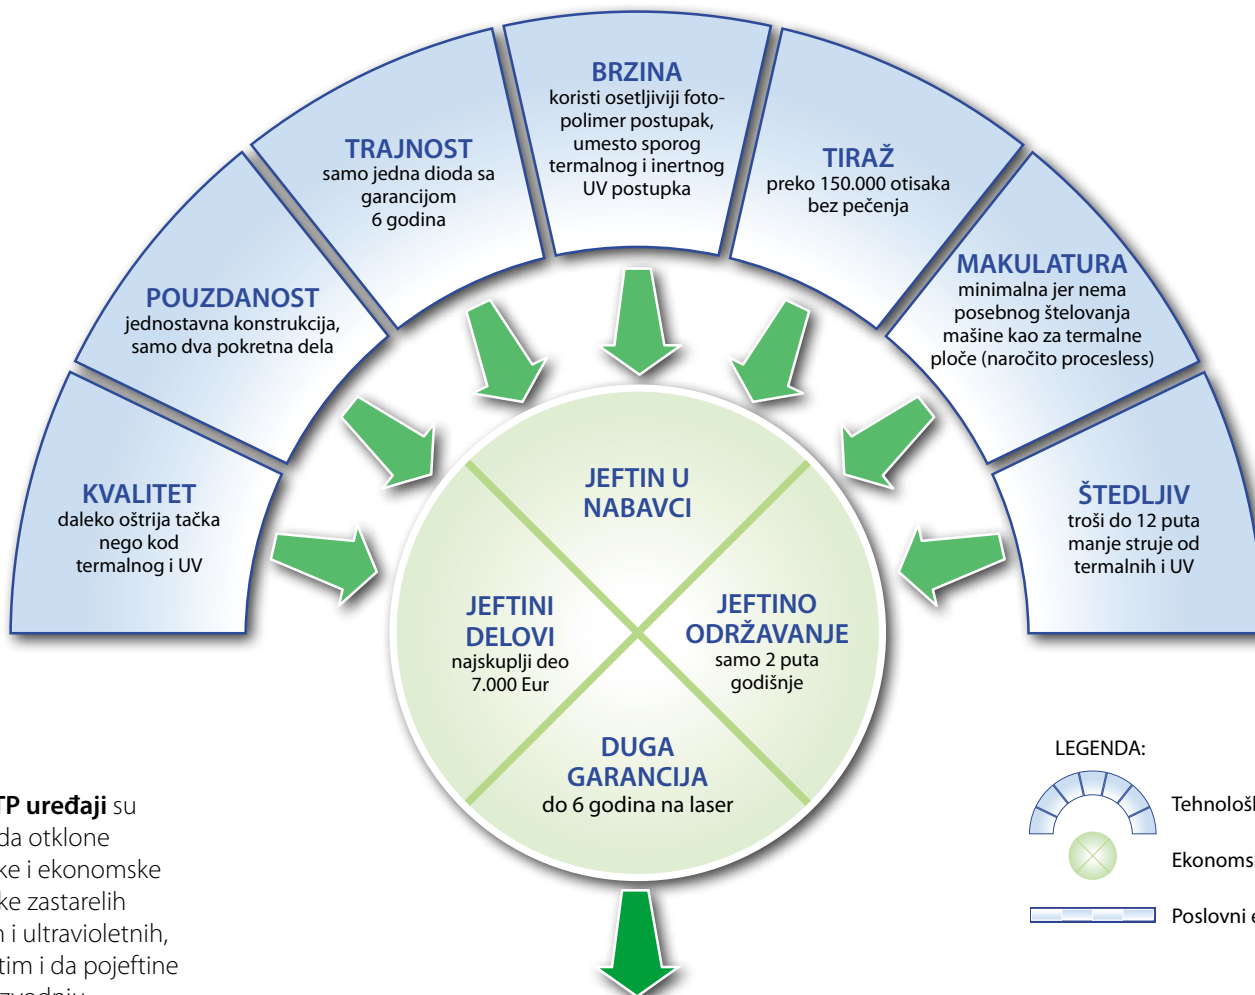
BRZINA
koristi osetljiviji fotopolimer postupak, umesto sporog termalnog i inertnog UV postupka

TRAJNOST
samo jedna dioda sa garancijom 6 godina

TIRAŽ
preko 150.000 otisaka bez pečenja

POUZDANOST
jednostavna konstrukcija, samo dva pokretna dela

MAKULATURA
minimalna jer nema posebnog štelovanja mašine kao za termalne ploče (naročito procesless)

KVALITET
daleko oštrija tačka nego kod termalnog i UV

ŠTEDLJIV
troši do 12 puta manje struje od termalnih i UV

JEFTIN U NABAVCI

JEFTINI DELOVI
najskuplji deo 7.000 Eur

JEFTINO ODRŽAVANJE
samo 2 puta godišnje

DUGA GARANCIJA
do 6 godina na laser

LEGENDA:
Tehnološ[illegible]
Ekonoms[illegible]
Poslovni e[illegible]

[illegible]TP uređaji su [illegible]da otklone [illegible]ke i ekonomske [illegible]ke zastarelih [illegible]h i ultravioletnih, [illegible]tim i da pojeftine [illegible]